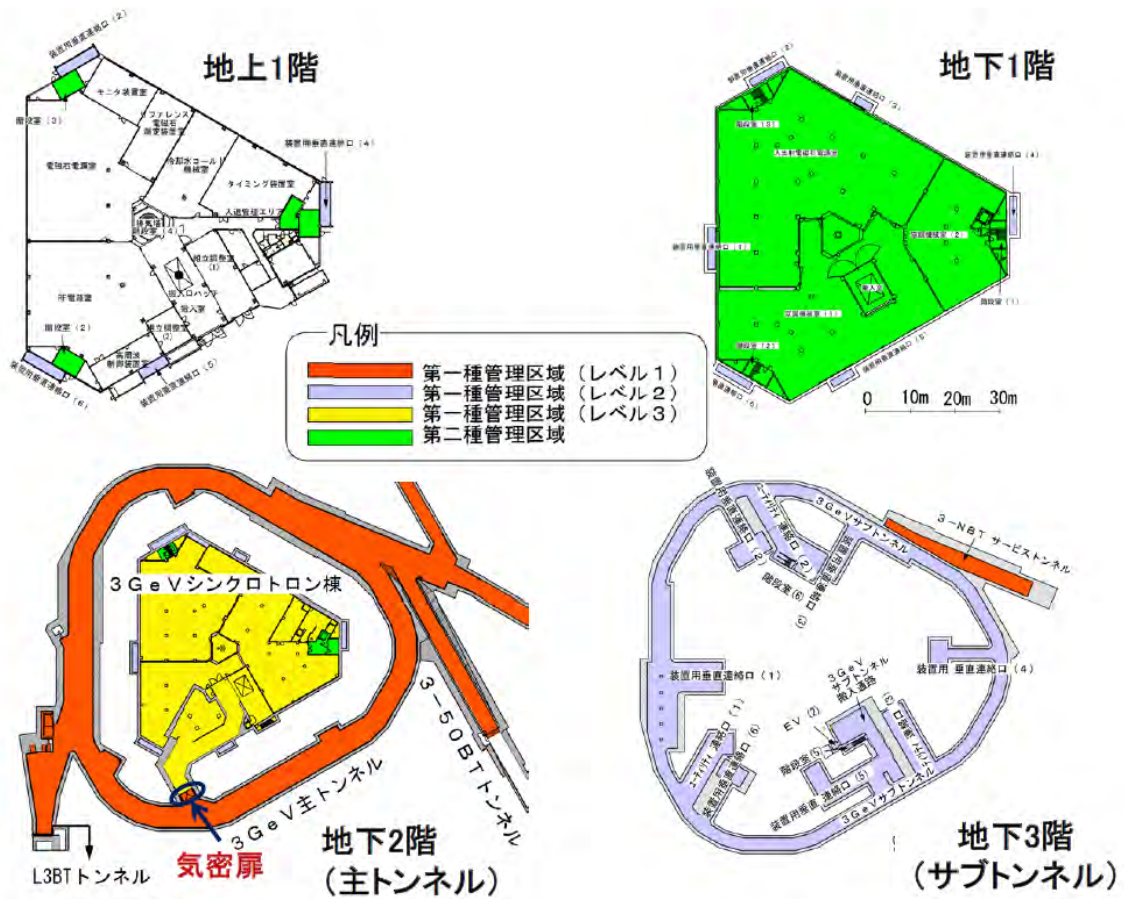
地上1階

装置用垂直連絡口（2）
モニタ装置室
リファレンス電磁石測定器室
階段室（3）
電磁石電源室
冷却水コール機械室
装置用垂直連絡口（4）
タイミング装置室
入退管理エリア
階段室（4）
組立調整室（1）
搬入口ハッチ
RF電源室
搬入室
組立調整室（2）
階段室（2）
冷却水制御装置室
装置用垂直連絡口（6）
装置用垂直連絡口（5）

地下1階

装置用垂直連絡口（2）
装置用垂直連絡口（3）
階段室（3）
入出射電磁石電源室
装置用垂直連絡口（4）
装置用垂直連絡口（1）
空調機械室（2）
搬入口
空調機械室（1）
階段室（1）
階段室（2）
装置用垂直連絡口（5）
装置用垂直連絡口（6）
0　10m　20m　30m

凡例
第一種管理区域（レベル１）
第一種管理区域（レベル２）
第一種管理区域（レベル３）
第二種管理区域

３ＧｅＶシンクロトロン棟
３－５０ＢＴトンネル
３ＧｅＶ主トンネル
L3BTトンネル
気密扉
地下2階
（主トンネル）

装置用垂直連絡口（2）
ユーティリティ連絡口（2）
３ＧｅＶサブトンネル
３－ＮＢＴ サービストンネル
階段室（6）
装置用垂直連絡口（1）
装置用 垂直連絡口（4）
３ＧｅＶサブトンネル搬入通路
ＥＶ（2）
ユーティリティ連絡口（1）
装置用垂直連絡口（6）
階段室（5）
装置用垂直連絡口（5）
ユーティリティ連絡口（3）
３ＧｅＶサブトンネル
地下3階
（サブトンネル）